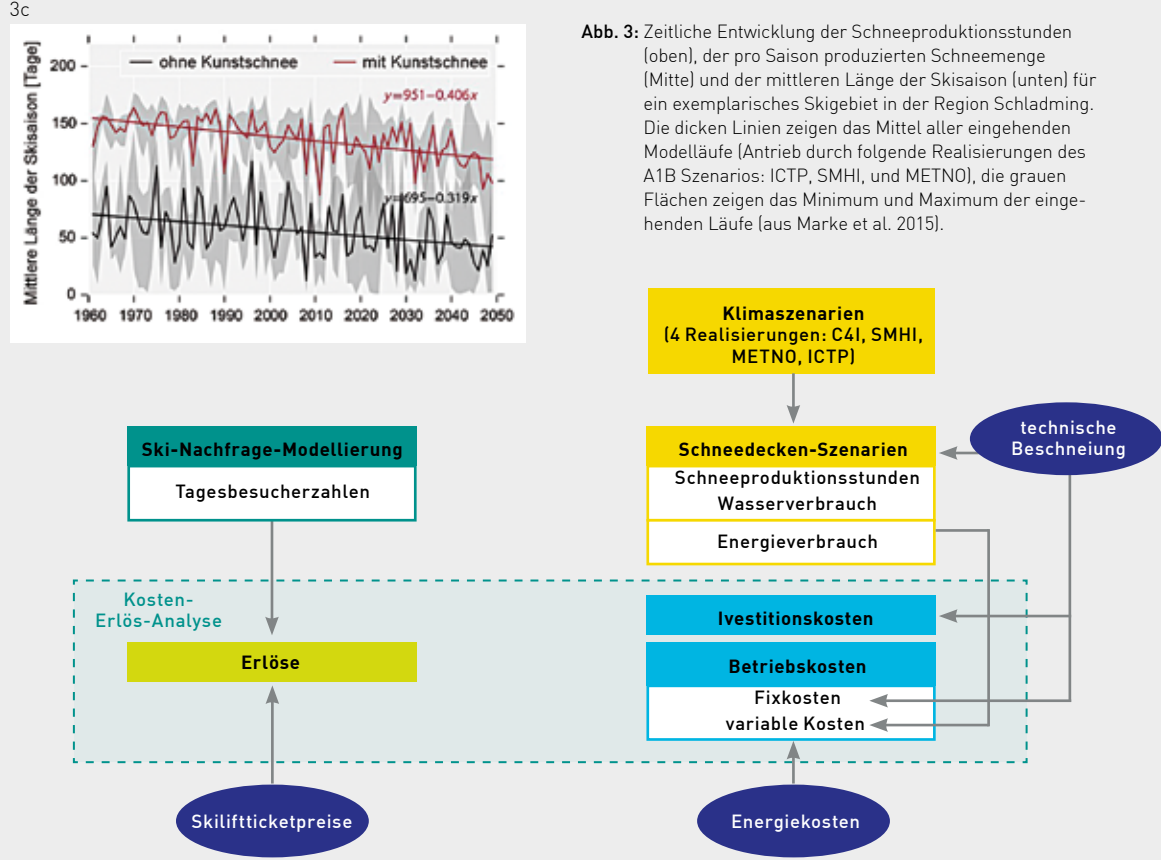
3c

Mittlere Länge der Skisaison [Tage]

ohne Kunstschnee — mit Kunstschnee

$y=951-0.406x$

$y=695-0.319x$

200
150
100
50
0

1960 1970 1980 1990 2000 2010 2020 2030 2040 2050

**Abb. 3:** Zeitliche Entwicklung der Schneeproduktionsstunden (oben), der pro Saison produzierten Schneemenge (Mitte) und der mittleren Länge der Skisaison (unten) für ein exemplarisches Skigebiet in der Region Schladming. Die dicken Linien zeigen das Mittel aller eingehenden Modellläufe (Antrieb durch folgende Realisierungen des A1B Szenarios: ICTP, SMHI, und METNO), die grauen Flächen zeigen das Minimum und Maximum der eingehenden Läufe (aus Marke et al. 2015).

Klimaszenarien
(4 Realisierungen: C4I, SMHI, METNO, ICTP)

technische Beschneiung

Ski-Nachfrage-Modellierung

Tagesbesucherzahlen

Schneedecken-Szenarien

Schneeproduktionsstunden
Wasserverbrauch

Energieverbrauch

Kosten-
Erlös-Analyse

Ivestitionskosten

Erlöse

Betriebskosten

Fixkosten
variable Kosten

Skiliftticketpreise

Energiekosten